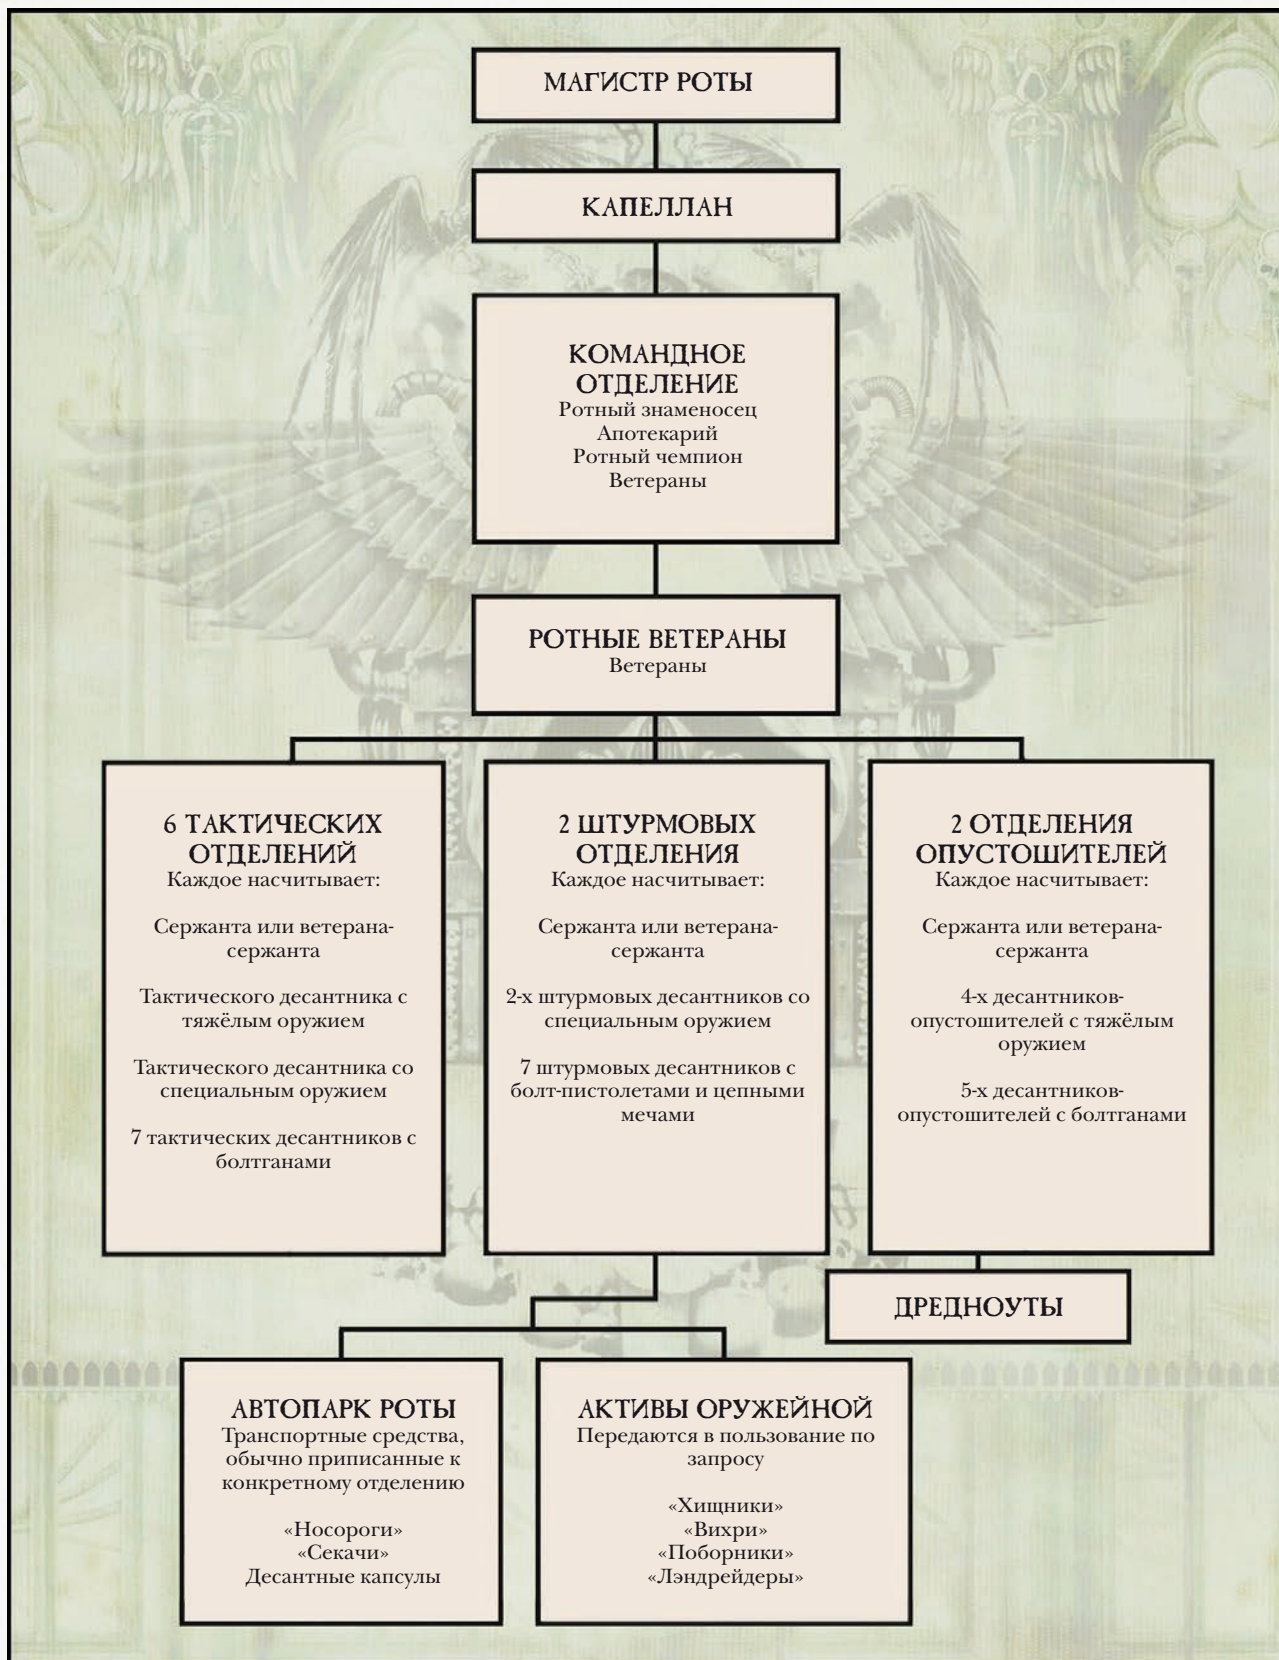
МАГИСТР РОТЫ

КАПЕЛЛАН

КОМАНДНОЕ ОТДЕЛЕНИЕ
Ротный знаменосец
Апотекарий
Ротный чемпион
Ветераны

РОТНЫЕ ВЕТЕРАНЫ
Ветераны

6 ТАКТИЧЕСКИХ ОТДЕЛЕНИЙ
Каждое насчитывает:

Сержанта или ветерана-сержанта

Тактического десантника с тяжёлым оружием

Тактического десантника со специальным оружием

7 тактических десантников с болтганами

2 ШТУРМОВЫХ ОТДЕЛЕНИЯ
Каждое насчитывает:

Сержанта или ветерана-сержанта

2-х штурмовых десантников со специальным оружием

7 штурмовых десантников с болт-пистолетами и цепными мечами

2 ОТДЕЛЕНИЯ ОПУСТОШИТЕЛЕЙ
Каждое насчитывает:

Сержанта или ветерана-сержанта

4-х десантников-опустошителей с тяжёлым оружием

5-х десантников-опустошителей с болтганами

ДРЕДНОУТЫ

АВТОПАРК РОТЫ
Транспортные средства, обычно приписанные к конкретному отделению

«Носороги»
«Секачи»
Десантные капсулы

АКТИВЫ ОРУЖЕЙНОЙ
Передаются в пользование по запросу

«Хищники»
«Вихри»
«Поборники»
«Лэндрейдеры»